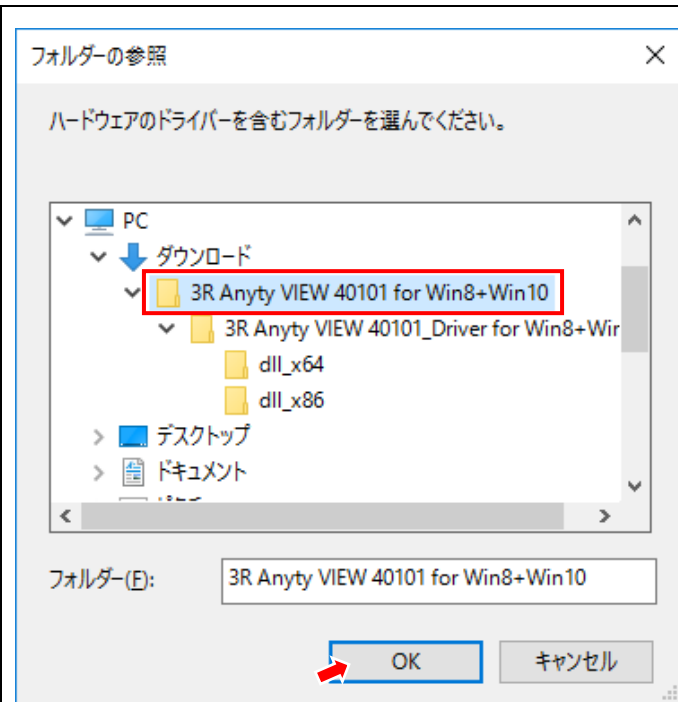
フォルダーの参照

ハードウェアのドライバーを含むフォルダーを選んでください。

PC
ダウンロード
3R Anyty VIEW 40101 for Win8+Win10
3R Anyty VIEW 40101_Driver for Win8+Wir
dll_x64
dll_x86
デスクトップ
ドキュメント
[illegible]

フォルダー(F):
3R Anyty VIEW 40101 for Win8+Win10

OK
キャンセル